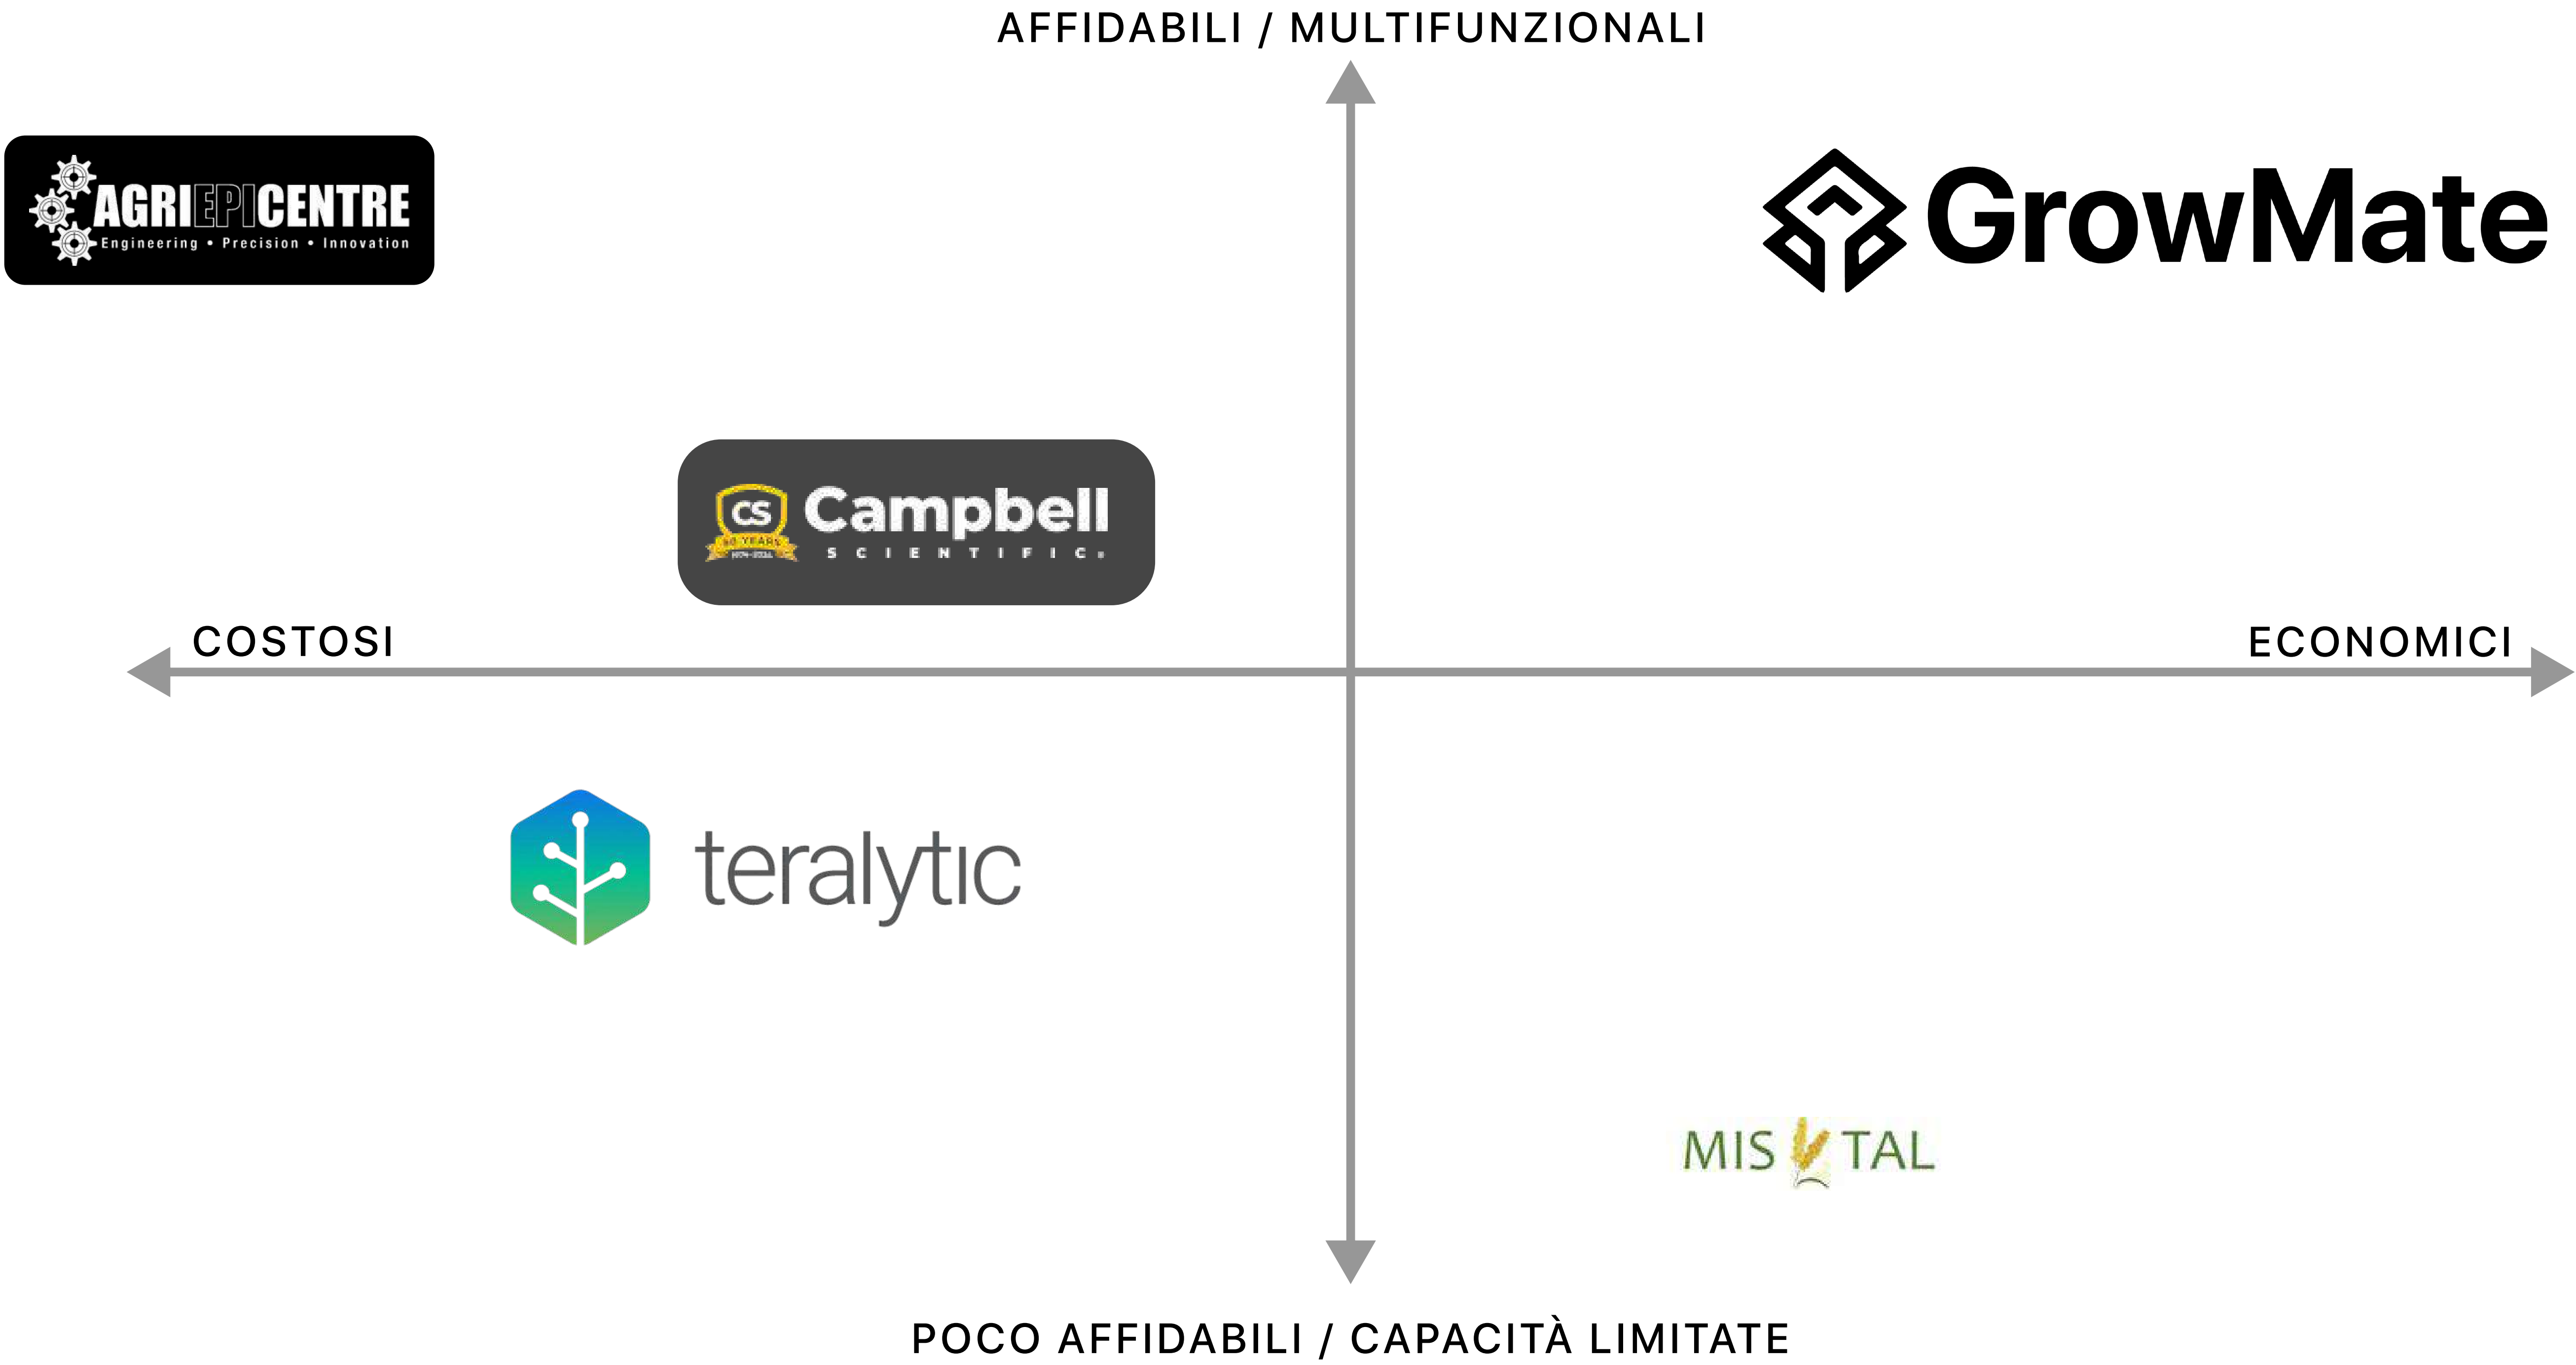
AFFIDABILI / MULTIFUNZIONALI

AGRIEPICENTRE
Engineering • Precision • Innovation

GrowMate

CS 50 YEARS Campbell SCIENTIFIC.

COSTOSI

ECONOMICI

teralytic

MIS TAL

POCO AFFIDABILI / CAPACITÀ LIMITATE